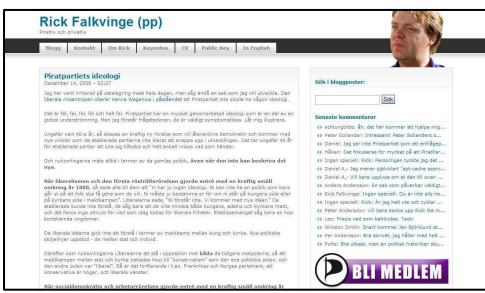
Rick Falkvinge (pp)
Privatliv och politik

Blogg | Kontakt | Om Rick | Keynotes | TV | Public Key | In English

Piratpartiets ideologi
December 14, 2008 – 03:27

Jag har varit intresserad av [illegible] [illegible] men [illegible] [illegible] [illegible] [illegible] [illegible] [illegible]. Den liberala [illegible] Hanna Wagenius i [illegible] att Piratpartiet inte skulle ha någon ideologi.

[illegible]

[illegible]

Och nykomlingarna måste alltid i termer av de gamla politik, även när den inte kan beskriva det nya.

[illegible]

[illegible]

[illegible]

När socialdemokrater och arbetarrörelsen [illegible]

Sök i bloggposter:
Sök

Senaste kommentarer
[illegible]
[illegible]
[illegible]
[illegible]
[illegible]
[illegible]
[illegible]
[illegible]
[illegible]
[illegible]
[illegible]
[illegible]
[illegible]
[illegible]
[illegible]
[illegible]

BLI MEDLEM